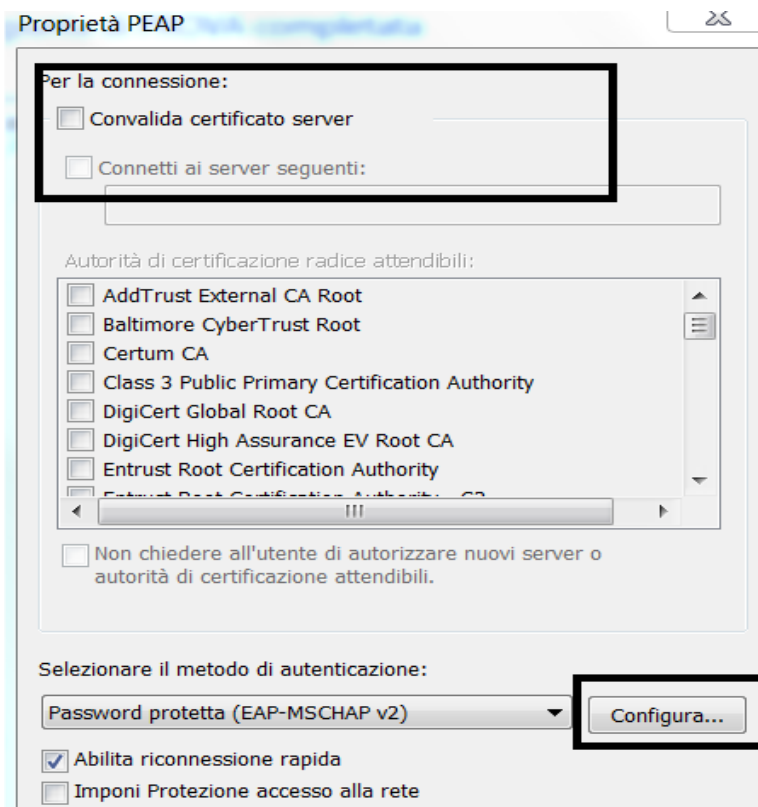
Proprietà PEAP

Per la connessione:

Convalida certificato server

Connetti ai server seguenti:

Autorità di certificazione radice attendibili:

AddTrust External CA Root
Baltimore CyberTrust Root
Certum CA
Class 3 Public Primary Certification Authority
DigiCert Global Root CA
DigiCert High Assurance EV Root CA
Entrust Root Certification Authority
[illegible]

Non chiedere all'utente di autorizzare nuovi server o autorità di certificazione attendibili.

Selezionare il metodo di autenticazione:

Password protetta (EAP-MSCHAP v2)

Configura...

Abilita riconnessione rapida

Imponi Protezione accesso alla rete